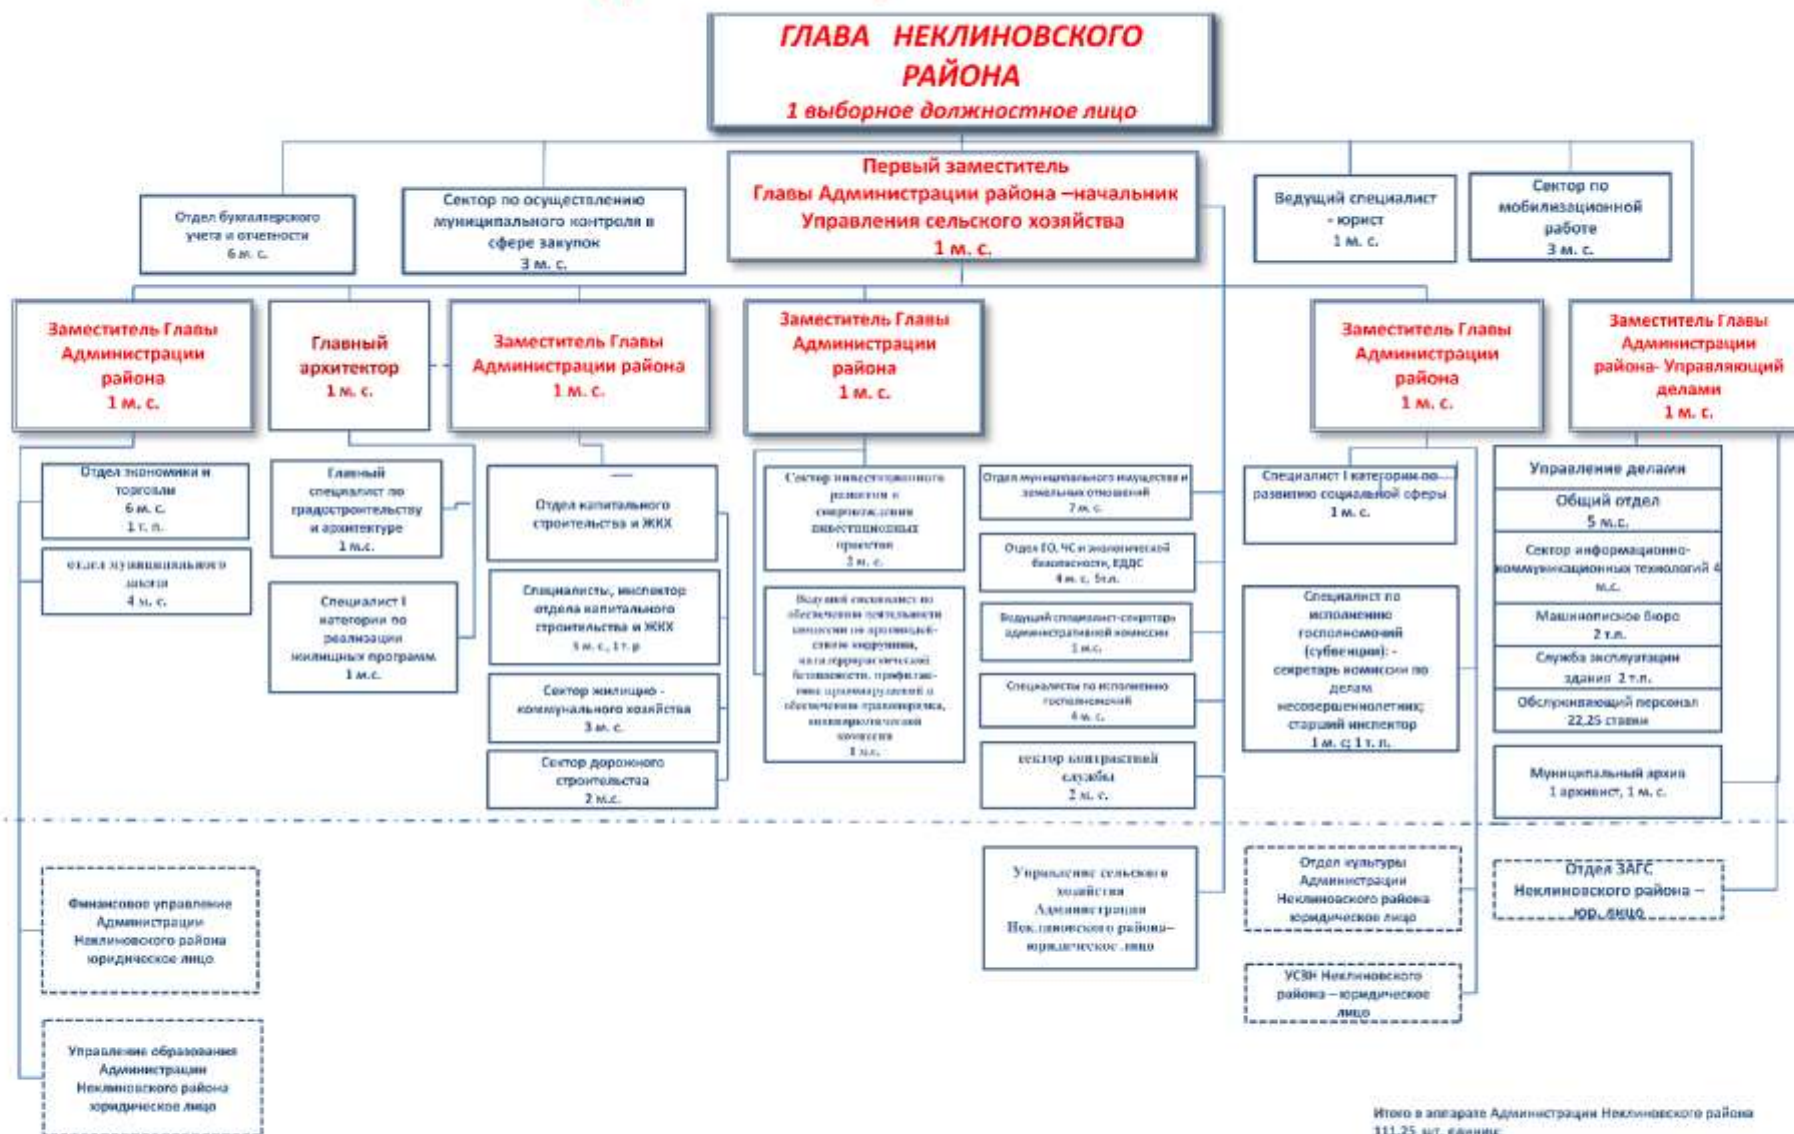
ГЛАВА НЕКЛИНОВСКОГО РАЙОНА
1 выборное должностное лицо

Отдел бухгалтерского учета и отчетности
6 м. с.

Сектор по осуществлению муниципального контроля в сфере закупок
3 м. с.

Первый заместитель Главы Администрации района –начальник Управления сельского хозяйства
1 м. с.

Ведущий специалист - юрист
1 м. с.

Сектор по мобилизационной работе
3 м. с.

Заместитель Главы Администрации района
1 м. с.

Главный архитектор
1 м. с.

Заместитель Главы Администрации района
1 м. с.

Заместитель Главы Администрации района
1 м. с.

Заместитель Главы Администрации района
1 м. с.

Заместитель Главы Администрации района- Управляющий делами
1 м. с.

Отдел экономики и торговли
6 м. с.
1 т. п.

Отдел муниципального заказа
4 м. с.

Главный специалист по градостроительству и архитектуре
1 м.с.

Специалист I категории по реализации жилищных программ
1 м.с.

Отдел капитального строительства и ЖКХ

Специалисты, инспектор отдела капитального строительства и ЖКХ
5 м. с., 1 т. р.

Сектор жилищно - коммунального хозяйства
3 м. с.

Сектор дорожного строительства
2 м.с.

Сектор инвестиционного развития и сопровождения инвестиционных проектов
2 м. с.

Ведущий специалист по обеспечению деятельности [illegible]
1 м.с.

Отдел муниципального имущества и земельных отношений
7 м. с.

Отдел ГО, ЧС и экологической безопасности, ЕДДС
4 м. с. 5т.п.

Ведущий специалист-секретарь административной комиссии
1 м.с.

Специалисты по исполнению госполномочий
4 м. с.

сектор контрактной службы
2 м. с.

Специалист I категории по развитию социальной сферы
1 м. с.

Специалист по исполнению госполномочий (субвенции) - секретарь комиссии по делам несовершеннолетних; старший инспектор
1 м. с; 1 т. п.

Управление делами

Общий отдел
5 м.с.

Сектор информационно-коммуникационных технологий 4 м.с.

Машинописное бюро
2 т.п.

Служба эксплуатации зданий 2 т.п.

Обслуживающий персонал
22,25 ставки

Муниципальный архив
1 архивист, 1 м. с.

Финансовое управление Администрации Неклиновского района юридическое лицо

Управление образования Администрации Неклиновского района юридическое лицо

Управление сельского хозяйства Администрации Неклиновского района– юридическое лицо

Отдел культуры Администрации Неклиновского района юридическое лицо

УСЗН Неклиновского района – юридическое лицо

Отдел ЗАГС Неклиновского района – юр. лицо

Итого в аппарате Администрации Неклиновского района 111,25 шт. единиц